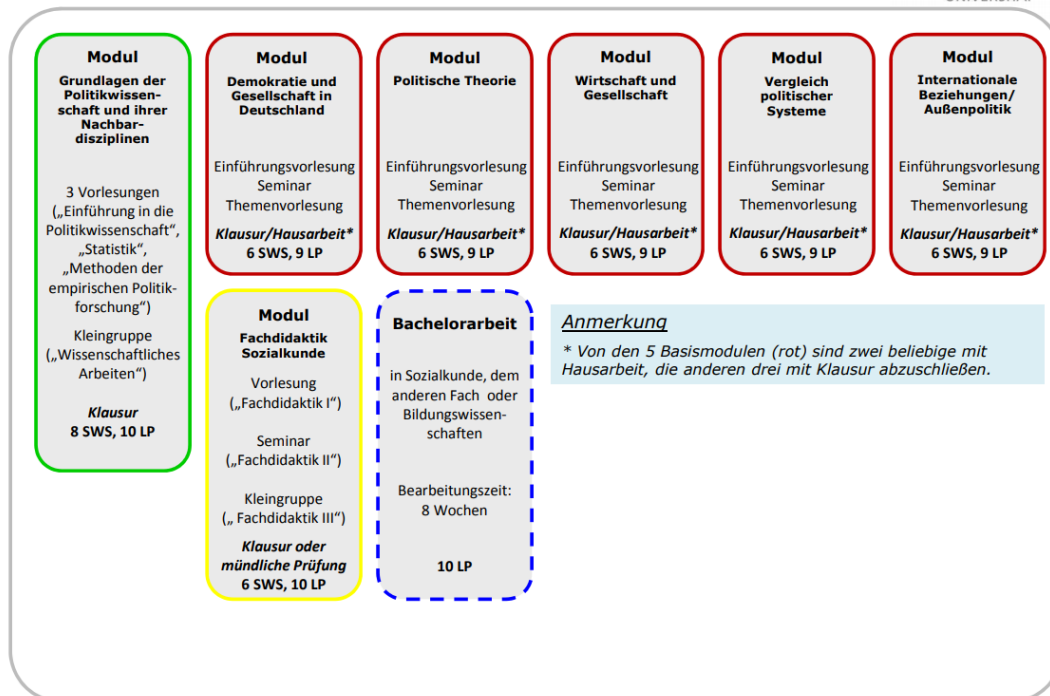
Modul
Grundlagen der Politikwissenschaft und ihrer Nachbardisziplinen

3 Vorlesungen („Einführung in die Politikwissenschaft", „Statistik", „Methoden der empirischen Politikforschung")

Kleingruppe („Wissenschaftliches Arbeiten")

*Klausur*
8 SWS, 10 LP

Modul
Demokratie und Gesellschaft in Deutschland

Einführungsvorlesung
Seminar
Themenvorlesung

*Klausur/Hausarbeit**
6 SWS, 9 LP

Modul
Politische Theorie

Einführungsvorlesung
Seminar
Themenvorlesung

*Klausur/Hausarbeit**
6 SWS, 9 LP

Modul
Wirtschaft und Gesellschaft

Einführungsvorlesung
Seminar
Themenvorlesung

*Klausur/Hausarbeit**
6 SWS, 9 LP

Modul
Vergleich politischer Systeme

Einführungsvorlesung
Seminar
Themenvorlesung

*Klausur/Hausarbeit**
6 SWS, 9 LP

Modul
Internationale Beziehungen/ Außenpolitik

Einführungsvorlesung
Seminar
Themenvorlesung

*Klausur/Hausarbeit**
6 SWS, 9 LP

Modul
Fachdidaktik Sozialkunde

Vorlesung („Fachdidaktik I")

Seminar („Fachdidaktik II")

Kleingruppe („ Fachdidaktik III")

*Klausur oder mündliche Prüfung*
6 SWS, 10 LP

Bachelorarbeit

in Sozialkunde, dem anderen Fach oder Bildungswissenschaften

Bearbeitungszeit: 8 Wochen

10 LP

Anmerkung
* Von den 5 Basismodulen (rot) sind zwei beliebige mit Hausarbeit, die anderen drei mit Klausur abzuschließen.